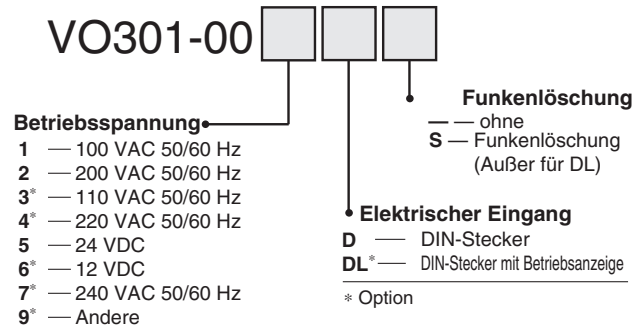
VO301-00

Funkenlöschung
— — ohne
S — Funkenlöschung (Außer für DL)

Betriebsspannung
1 — 100 VAC 50/60 Hz
2 — 200 VAC 50/60 Hz
3* — 110 VAC 50/60 Hz
4* — 220 VAC 50/60 Hz
5 — 24 VDC
6* — 12 VDC
7* — 240 VAC 50/60 Hz
9* — Andere

Elektrischer Eingang
D — DIN-Stecker
DL* — DIN-Stecker mit Betriebsanzeige

* Option